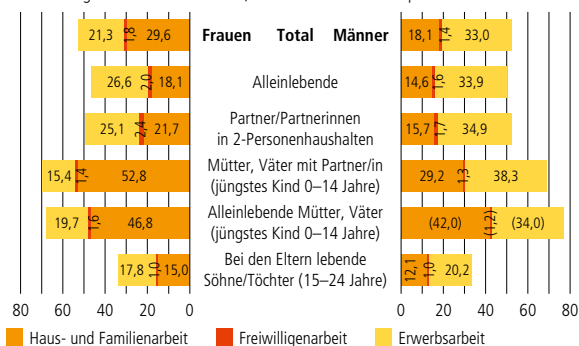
Frauen Total Männer

| Frauen | | | | Männer | | |
|---|---|---|---|---|---|---|
| 21,3 | 1,8 | 29,6 | Frauen Total Männer | 18,1 | 1,4 | 33,0 |
| 26,6 | 2,0 | 18,1 | Alleinlebende | 14,6 | 1,6 | 33,9 |
| 25,1 | 2,4 | 21,7 | Partner/Partnerinnen in 2-Personenhaushalten | 15,7 | 1,7 | 34,9 |
| 15,4 | 1,4 | 52,8 | Mütter, Väter mit Partner/in (jüngstes Kind 0–14 Jahre) | 29,2 | 1,3 | 38,3 |
| 19,7 | 1,6 | 46,8 | Alleinlebende Mütter, Väter (jüngstes Kind 0–14 Jahre) | (42,0) | (1,2) | (34,0) |
| 17,8 | 1,0 | 15,0 | Bei den Eltern lebende Söhne/Töchter (15–24 Jahre) | 12,1 | 1,0 | 20,2 |

80 60 40 20 0 0 20 40 60 80

Haus- und Familienarbeit Freiwilligenarbeit Erwerbsarbeit